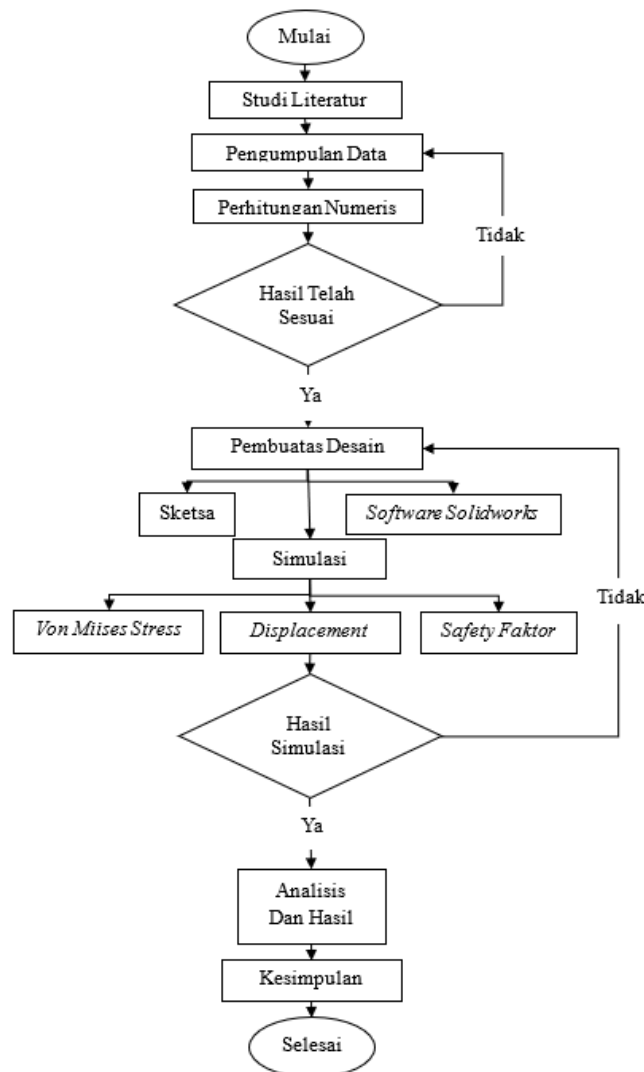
Mulai

Studi Literatur

Pengumpulan Data

Perhitungan Numeris

Tidak

Hasil Telah Sesuai

Ya

Pembuatas Desain

Sketsa

Software Solidworks

Simulasi

Tidak

Von Miises Stress

Displacement

Safety Faktor

Hasil Simulasi

Ya

Analisis Dan Hasil

Kesimpulan

Selesai